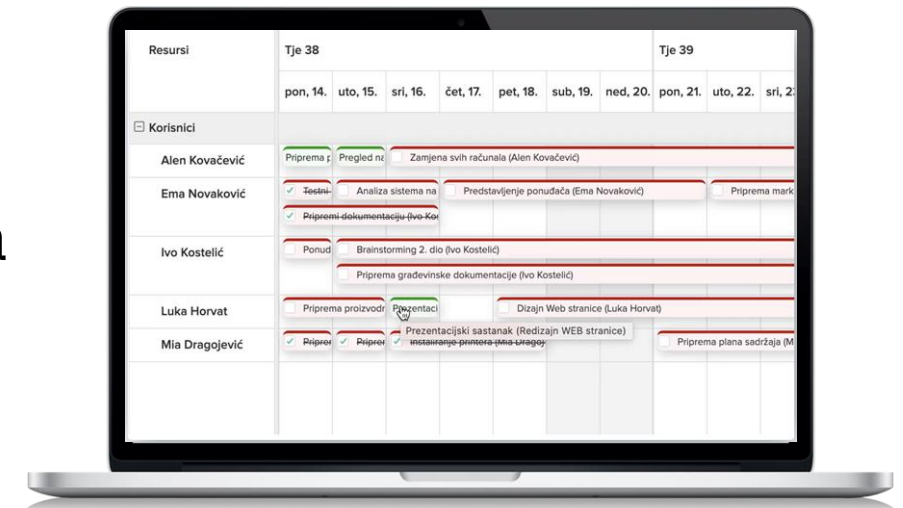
Resursi

Tje 38

Tje 39

pon, 14. uto, 15. sri, 16. čet, 17. pet, 18. sub, 19. ned, 20. pon, 21. uto, 22. sri, 2

Korisnici

Alen Kovačević

Priprema p

Pregled na

Zamjena svih računala (Alen Kovačević)

Ema Novaković

Testni

Analiza sistema na

Predstavljenje ponuđača (Ema Novaković)

Priprema mark

Pripremi dokumentaciju (Ivo Ko

Ivo Kostelić

Ponud

Brainstorming 2. dio (Ivo Kostelić)

Priprema građevinske dokumentacije (Ivo Kostelić)

Luka Horvat

Priprema proizvodr

Prezentaci

Dizajn Web stranice (Luka Horvat)

Prezentacijski sastanak (Redizajn WEB stranice)

Mia Dragojević

Priprer

Priprer

Instaliranje printera (Mia Drago)

Priprema plana sadržaja (M